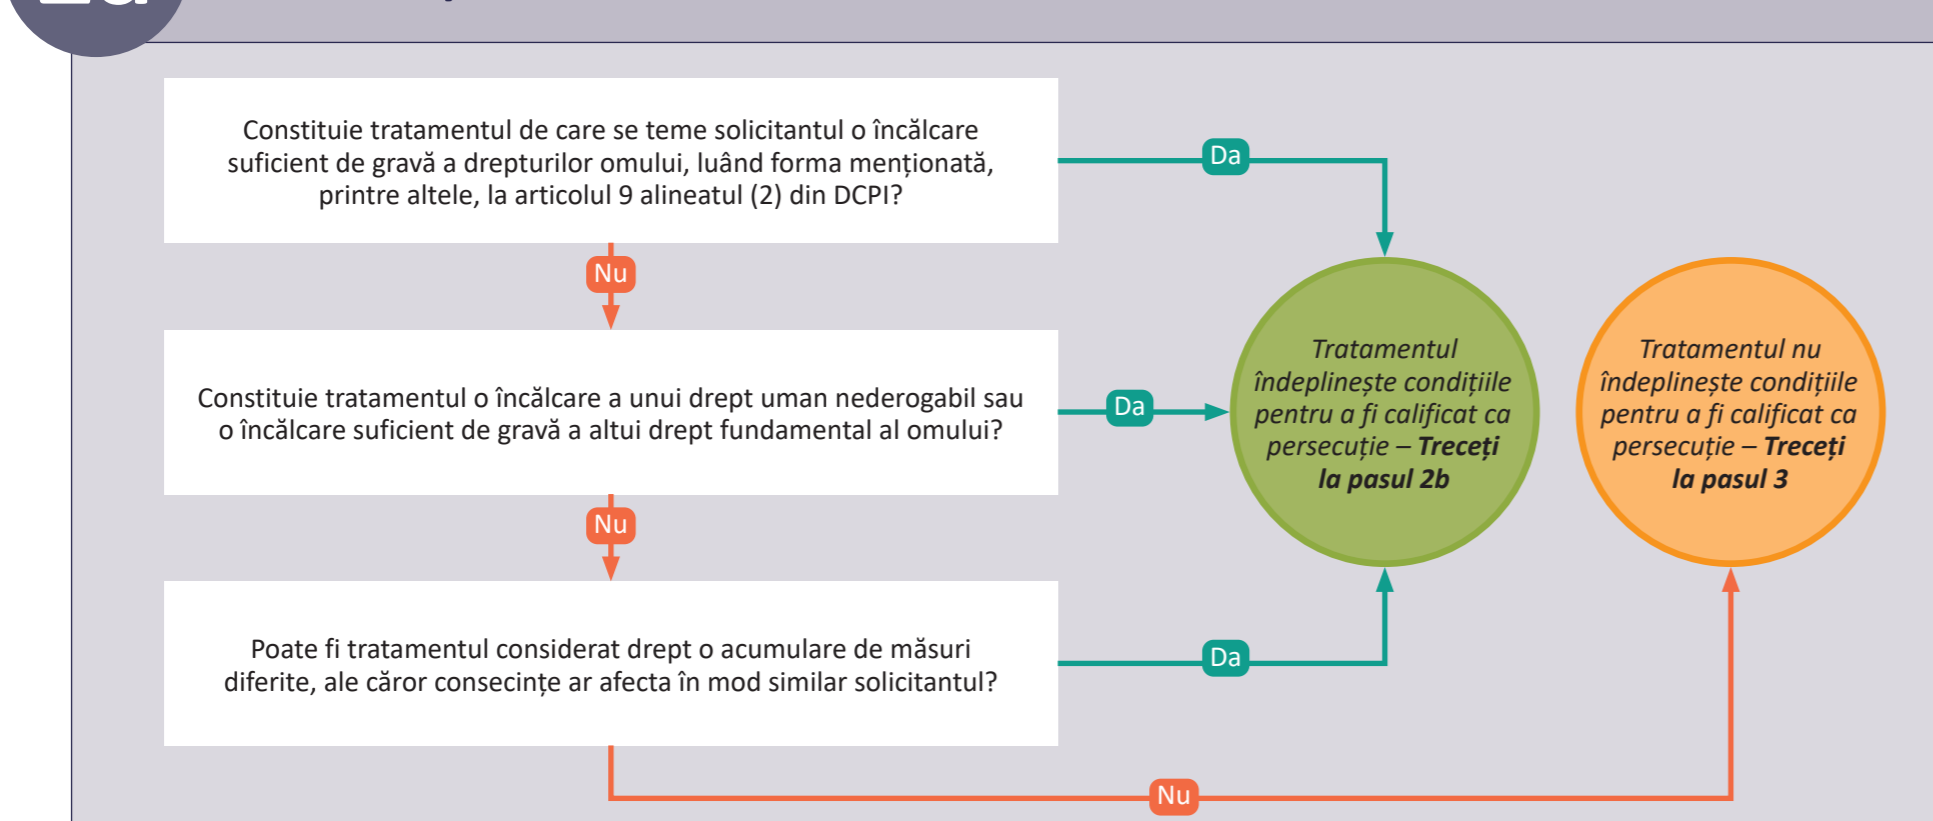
Constituie tratamentul de care se teme solicitantul o încălcare suficient de gravă a drepturilor omului, luând forma menționată, printre altele, la articolul 9 alineatul (2) din DCPI?

Da

Nu

Constituie tratamentul o încălcare a unui drept uman nederogabil sau o încălcare suficient de gravă a altui drept fundamental al omului?

Da

Nu

Poate fi tratamentul considerat drept o acumulare de măsuri diferite, ale căror consecințe ar afecta în mod similar solicitantul?

Da

Nu

Tratamentul îndeplinește condițiile pentru a fi calificat ca persecuție – **Treceți la pasul 2b**

Tratamentul nu îndeplinește condițiile pentru a fi calificat ca persecuție – **Treceți la pasul 3**